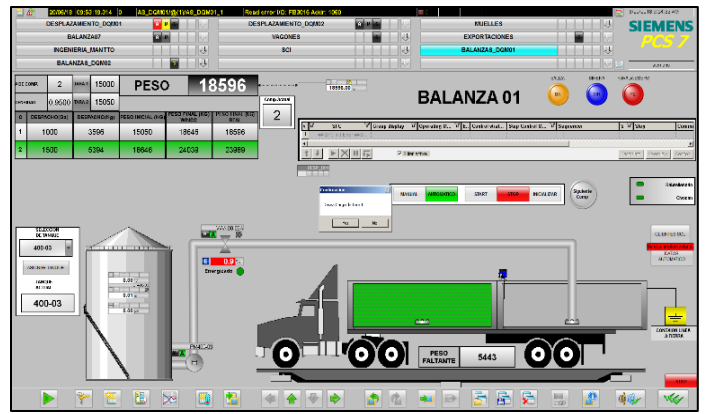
20/06/18 09:53:19.214 0 AS_DGM01/@1/V48_DGM01_1 Read error DC: FB3016 Addr: 1060

DESPLAZAMIENTO_DGM01
BALANZA07
INGENIERIA_MANTTO
BALANZA8_DGM02
DESPLAZAMIENTO_DGM02
VAGONES
SCI
MUELLES
EXPORTACIONES
BALANZA8_DGM01

SIEMENS
PCS 7

PESO 18596

| # | DESPACHO | DESPACHO | PESO INICIAL | PESO FINAL | PESO FINAL |
|---|---|---|---|---|---|
| 1 | 1000 | 3596 | 15050 | 18646 | 18596 |
| 2 | 1500 | 5394 | 18646 | 24038 | 23989 |

2
15000
0.9600
15050

2

BALANZA 01

MANUAL
AUTOMATICO
START
STOP
INICIALIZAR

Yes
No

400-03
400-03

0.9
Emergencia

PESO FALTANTE
5443